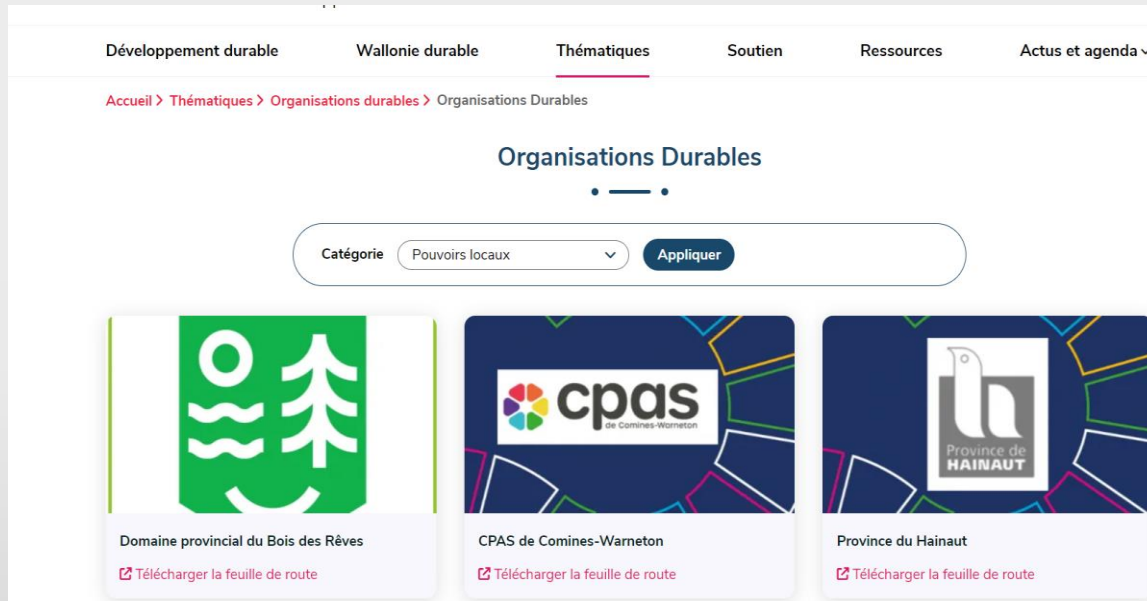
Développement durable Wallonie durable Thématiques Soutien Ressources Actus et agenda

Accueil > Thématiques > Organisations durables > Organisations Durables

Organisations Durables

Catégorie Pouvoirs locaux Appliquer

Domaine provincial du Bois des Rêves
Télécharger la feuille de route

cpas de Comines-Warneton

CPAS de Comines-Warneton
Télécharger la feuille de route

Province de HAINAUT

Province du Hainaut
Télécharger la feuille de route